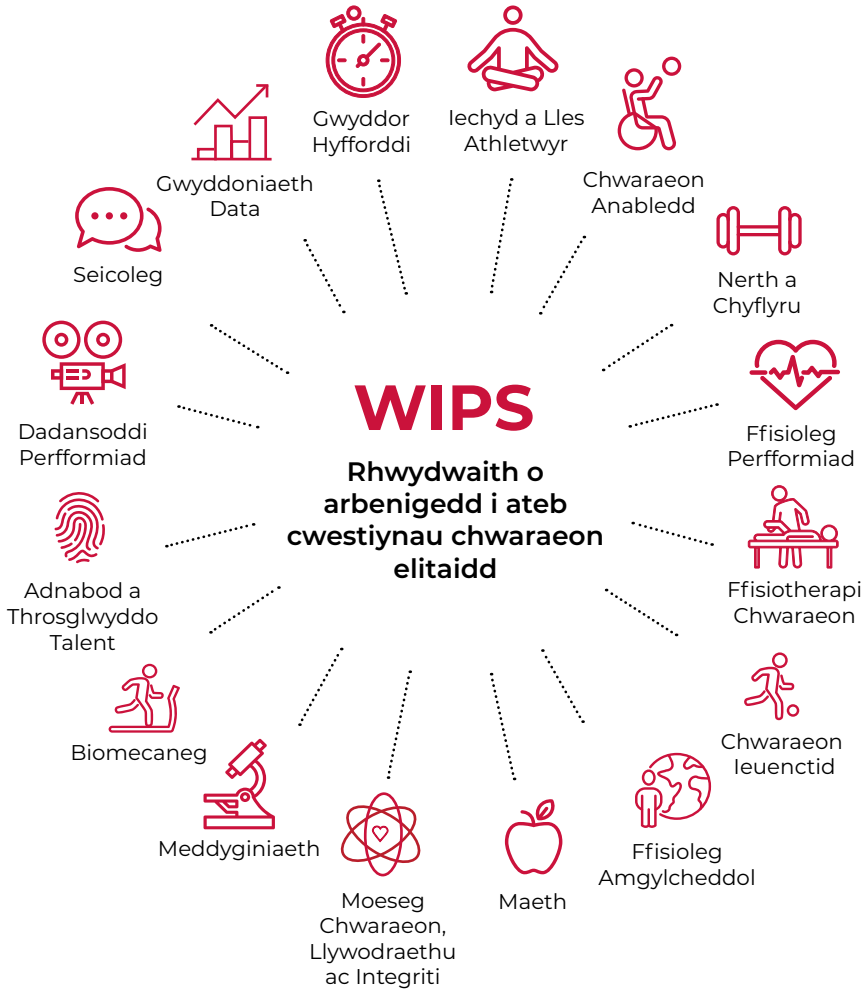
WIPS

Rhwydwaith o arbenigedd i ateb cwestiynau chwaraeon elitaidd

Gwyddor Hyfforddi

Iechyd a Lles Athletwyr

Chwaraeon Anabledd

Nerth a Chyflyru

Ffisioleg Perfformiad

Ffisiotherapi Chwaraeon

Chwaraeon Ieuenctid

Ffisioleg Amgylcheddol

Maeth

Moeseg Chwaraeon, Llywodraethu ac Integriti

Meddyginiaeth

Biomecaneg

Adnabod a Throsglwyddo Talent

Dadansoddi Perfformiad

Seicoleg

Gwyddoniaeth Data